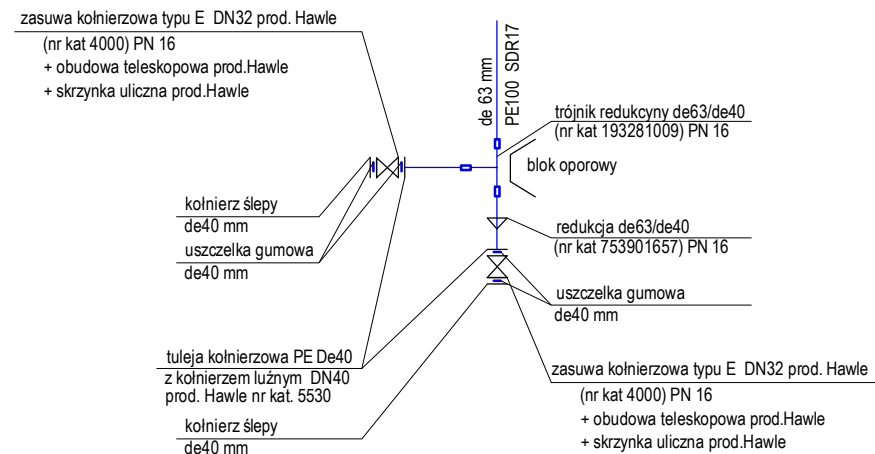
zasuwa kołnierzowa typu E DN32 prod. Hawle
(nr kat 4000) PN 16
+ obudowa teleskopowa prod.Hawle
+ skrzynka uliczna prod.Hawle

de 63 mm
PE100 SDR17

trójnik redukcyny de63/de40
(nr kat 193281009) PN 16

blok oporowy

kołnierz ślepy
de40 mm

uszczelka gumowa
de40 mm

redukcja de63/de40
(nr kat 753901657) PN 16

uszczelka gumowa
de40 mm

tuleja kołnierzowa PE De40
z kołnierzem luźnym DN40
prod. Hawle nr kat. 5530

zasuwa kołnierzowa typu E DN32 prod. Hawle
(nr kat 4000) PN 16
+ obudowa teleskopowa prod.Hawle
+ skrzynka uliczna prod.Hawle

kołnierz ślepy
de40 mm